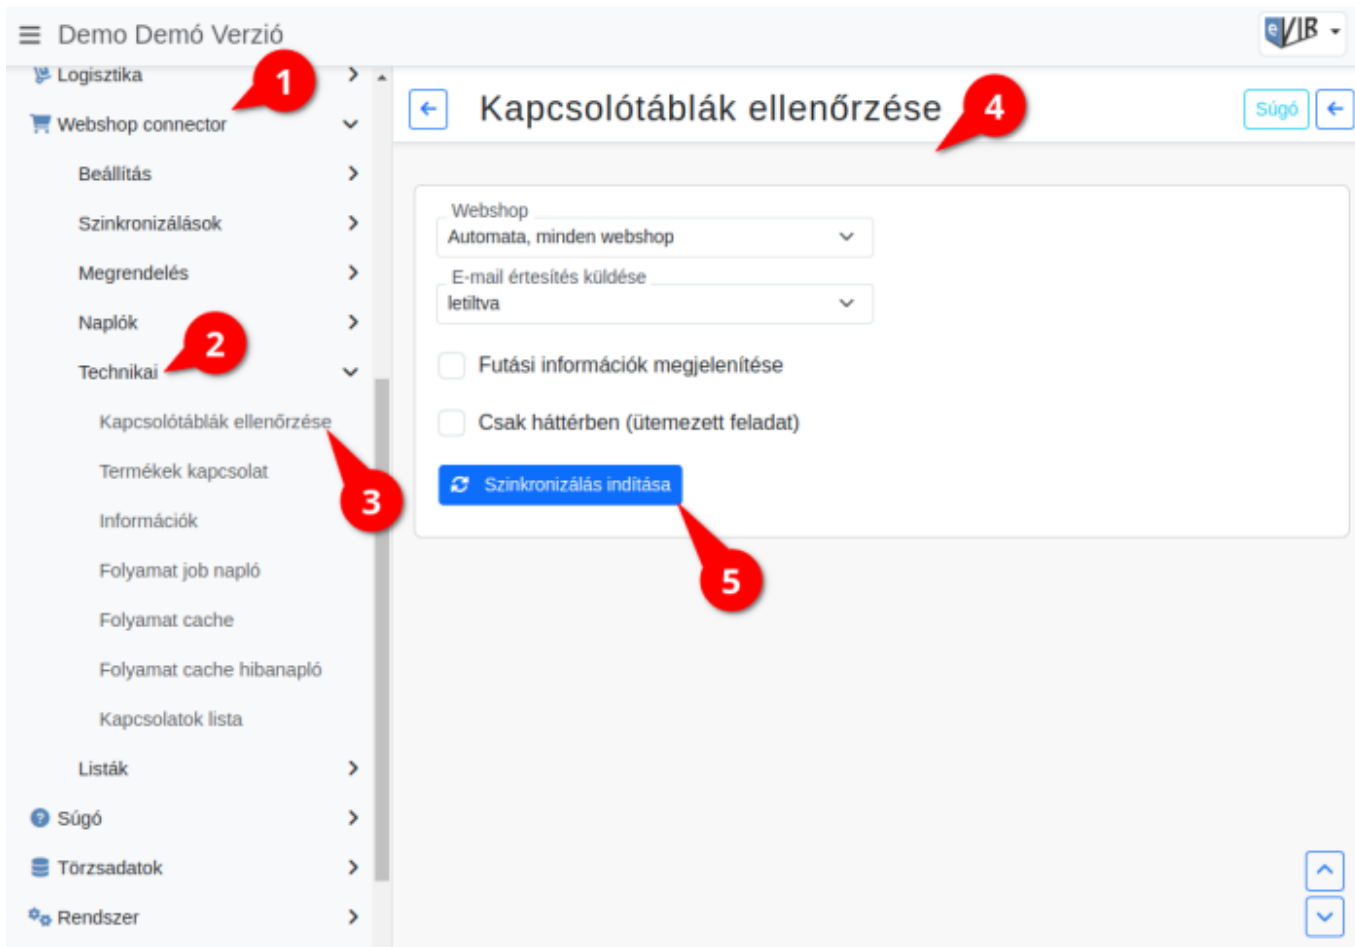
Demo Demó Verzió

eVIR

Logisztika

Webshop connector

Beállítás

Szinkronizálások

Megrendelés

Naplók

Technikai

Kapcsolótáblák ellenőrzése

Termékek kapcsolat

Információk

Folyamat job napló

Folyamat cache

Folyamat cache hibanapló

Kapcsolatok lista

Listák

Súgó

Törzsadatok

Rendszer

1

2

3

Kapcsolótáblák ellenőrzése

4

Súgó

Webshop
Automata, minden webshop

E-mail értesítés küldése
letiltva

Futási információk megjelenítése

Csak háttérben (ütemezett feladat)

Szinkronizálás indítása

5